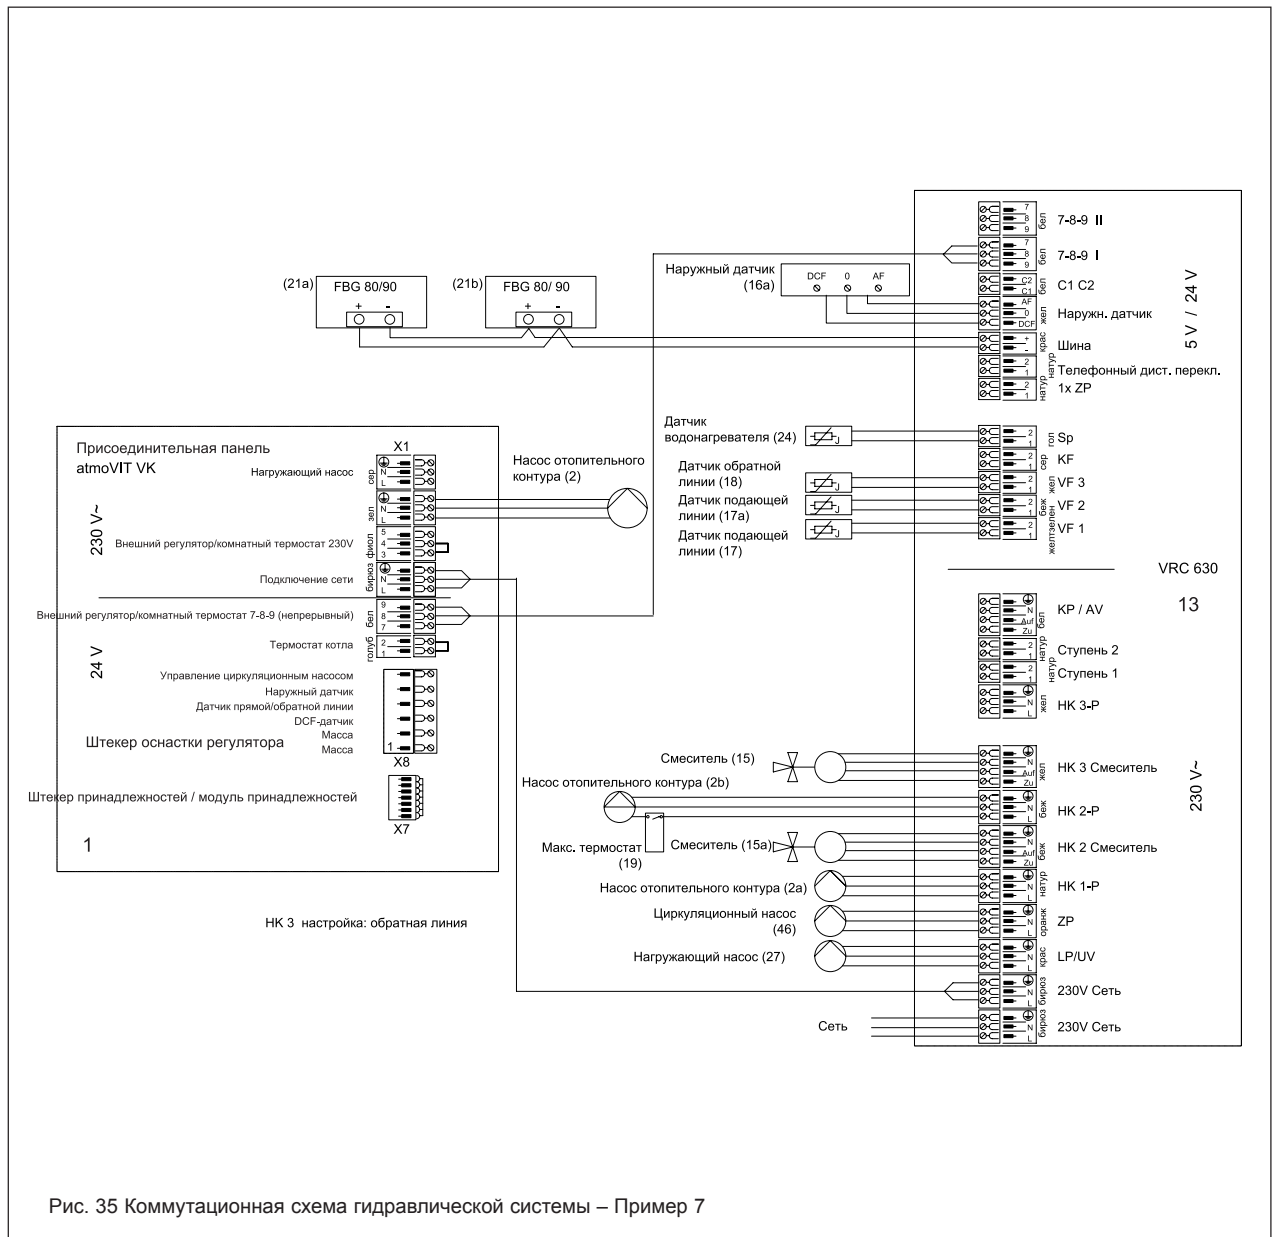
(21a) FBG 80/90
+ -

(21b) FBG 80/ 90
+ -

Наружный датчик (16a)
DCF 0 AF

7 8 9 бел 7-8-9 II
7 8 9 бел 7-8-9 I
C2 C1 C1 C2
AF 0 DCF жел Наружн. датчик
+ - крас Шина
2 1 натур Телефонный дист. перекл.
2 1 натур 1x ZP

5 V / 24 V

Датчик водонагревателя (24)
2 1 гол Sp
2 1 сер KF
Датчик обратной линии (18)
2 1 жел VF 3
Датчик подающей линии (17a)
2 1 беж VF 2
Датчик подающей линии (17)
2 1 желтзелен VF 1

VRC 630

13

N Auf Zu бел KP / AV
2 1 натур Ступень 2
2 1 натур Ступень 1
N L жел HK 3-P

Присоединительная панель
atmoVIT VK

X1
Нагружающий насос
сер N L
зел N L
Насос отопительного контура (2)

230 V~

Внешний регулятор/комнатный термостат 230V
фиол 5 4 3
Подключение сети
бирюз N L
Внешний регулятор/комнатный термостат 7-8-9 (непрерывный)
бел 9 8 7
Термостат котла
голуб 2 1

24 V

Управление циркуляционным насосом
Наружный датчик
Датчик прямой/обратной линии
DCF-датчик
Масса
Масса
Штекер оснастки регулятора
1
X8

Штекер принадлежностей / модуль принадлежностей
X7

1

Смеситель (15)
N Auf Zu жел HK 3 Смеситель
Насос отопительного контура (2b)
N L беж HK 2-P
Макс. термостат (19)
Смеситель (15a)
N Auf Zu беж HK 2 Смеситель
Насос отопительного контура (2a)
N L натур HK 1-P
Циркуляционный насос (46)
N L оранж ZP
Нагружающий насос (27)
N L крас LP/UV
N L бирюз 230V Сеть
Сеть
N L бирюз 230V Сеть

230 V~

HK 3 настройка: обратная линия

Рис. 35 Коммутационная схема гидравлической системы – Пример 7